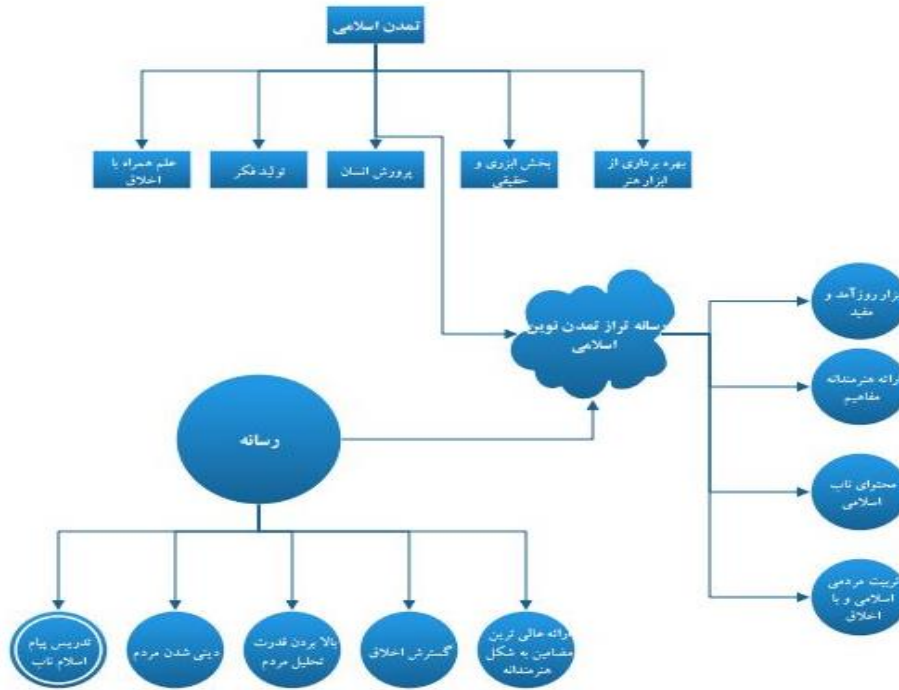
تمدن اسلامی

بهره برداری از ابزار هنر

بخش ابزری و حقیقی

پرورش انسان

تولید فکر

علم همراه با اخلاق

رسانه تراز تمدن نوین اسلامی

ابزار روزآمد و مفید

ارائه هنرمندانه مفاهیم

محتوای ناب اسلامی

تربیت مردمی اسلامی و با اخلاق

رسانه

ارائه عالی ترین مضامین به شکل هنرمندانه

گسترش اخلاق

بالا بردن قدرت تحلیل مردم

دینی شدن مردم

تدریس پیام اسلام ناب